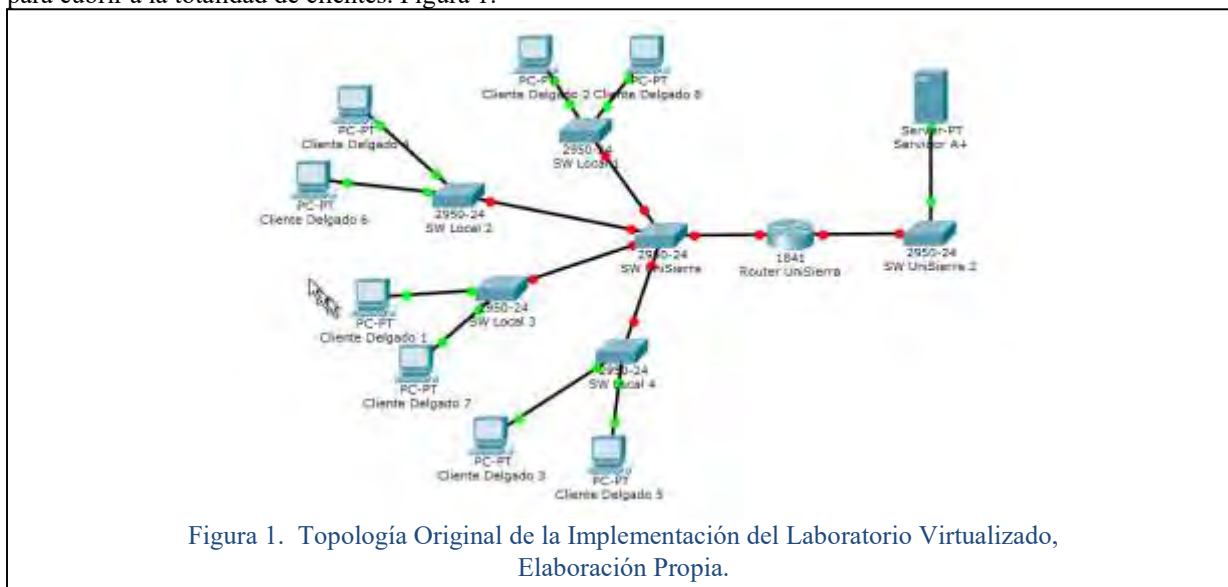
para cubrir a la totalidad de clientes. Figura 1.

PC-PT
Cliente Delgado 2

PC-PT
Cliente Delgado 8

2950-24
SW Local 1

Server-PT
Servidor A+

PC-PT
Cliente Delgado 4

PC-PT
Cliente Delgado 6

2950-24
SW Local 2

2950-24
SW UniSierra

1841
Router UniSierra

2950-24
SW UniSierra 2

PC-PT
Cliente Delgado 1

2950-24
SW Local 3

PC-PT
Cliente Delgado 7

2950-24
SW Local 4

PC-PT
Cliente Delgado 3

PC-PT
Cliente Delgado 5

Figura 1. Topología Original de la Implementación del Laboratorio Virtualizado, Elaboración Propia.